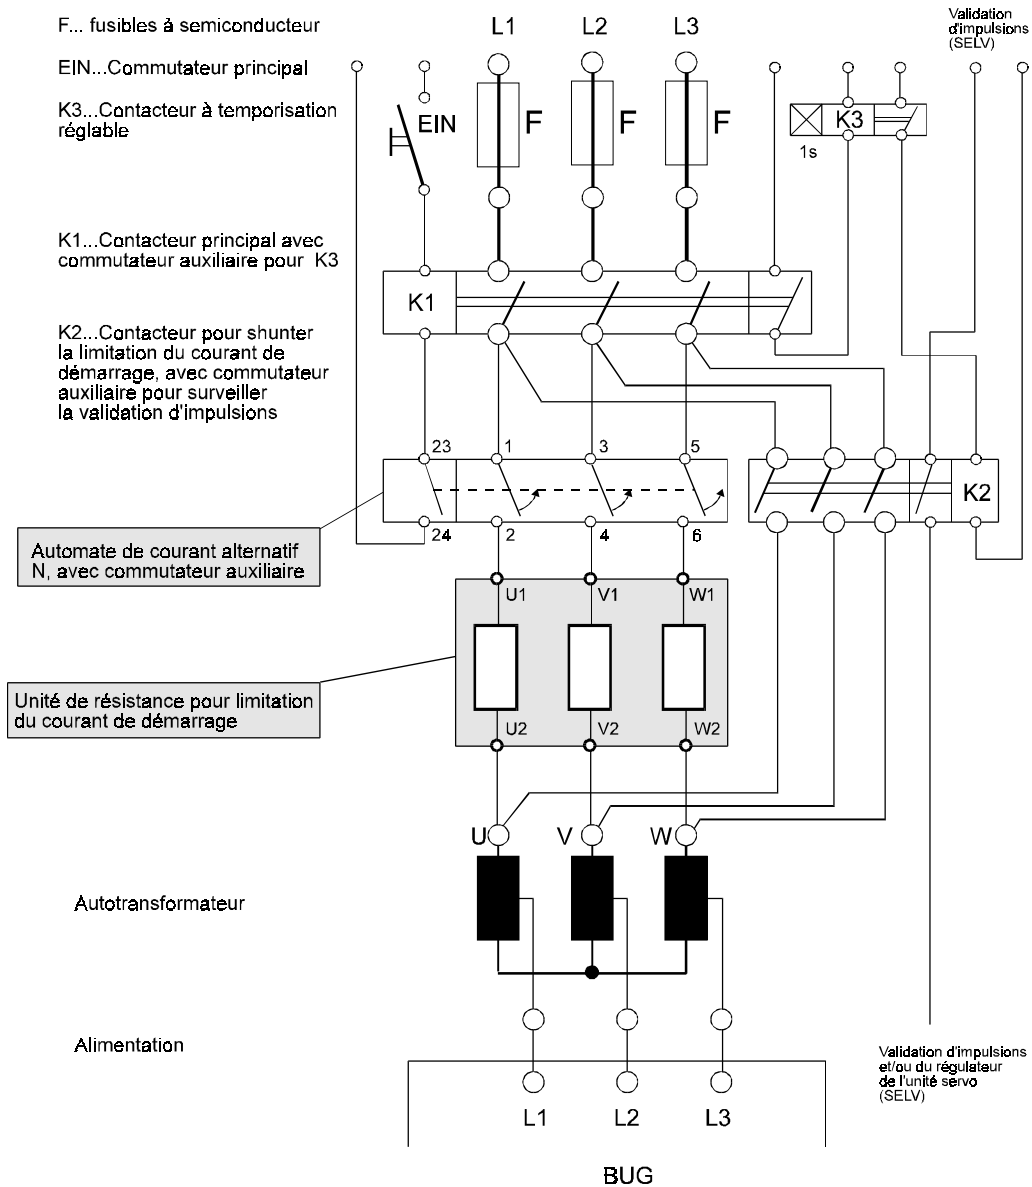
F... fusibles à semiconducteur

EIN...Commutateur principal

K3...Contacteur à temporisation réglable

K1...Contacteur principal avec commutateur auxiliaire pour K3

K2...Contacteur pour shunter la limitation du courant de démarrage, avec commutateur auxiliaire pour surveiller la validation d'impulsions

L1 L2 L3

Validation d'impulsions (SELV)

EIN

F F F

K3

1s

K1

23 1 3 5

24 2 4 6

K2

Automate de courant alternatif N, avec commutateur auxiliaire

U1 V1 W1

U2 V2 W2

Unité de résistance pour limitation du courant de démarrage

U V W

Autotransformateur

Alimentation

Validation d'impulsions et/ou du régulateur de l'unité servo (SELV)

L1 L2 L3

BUG